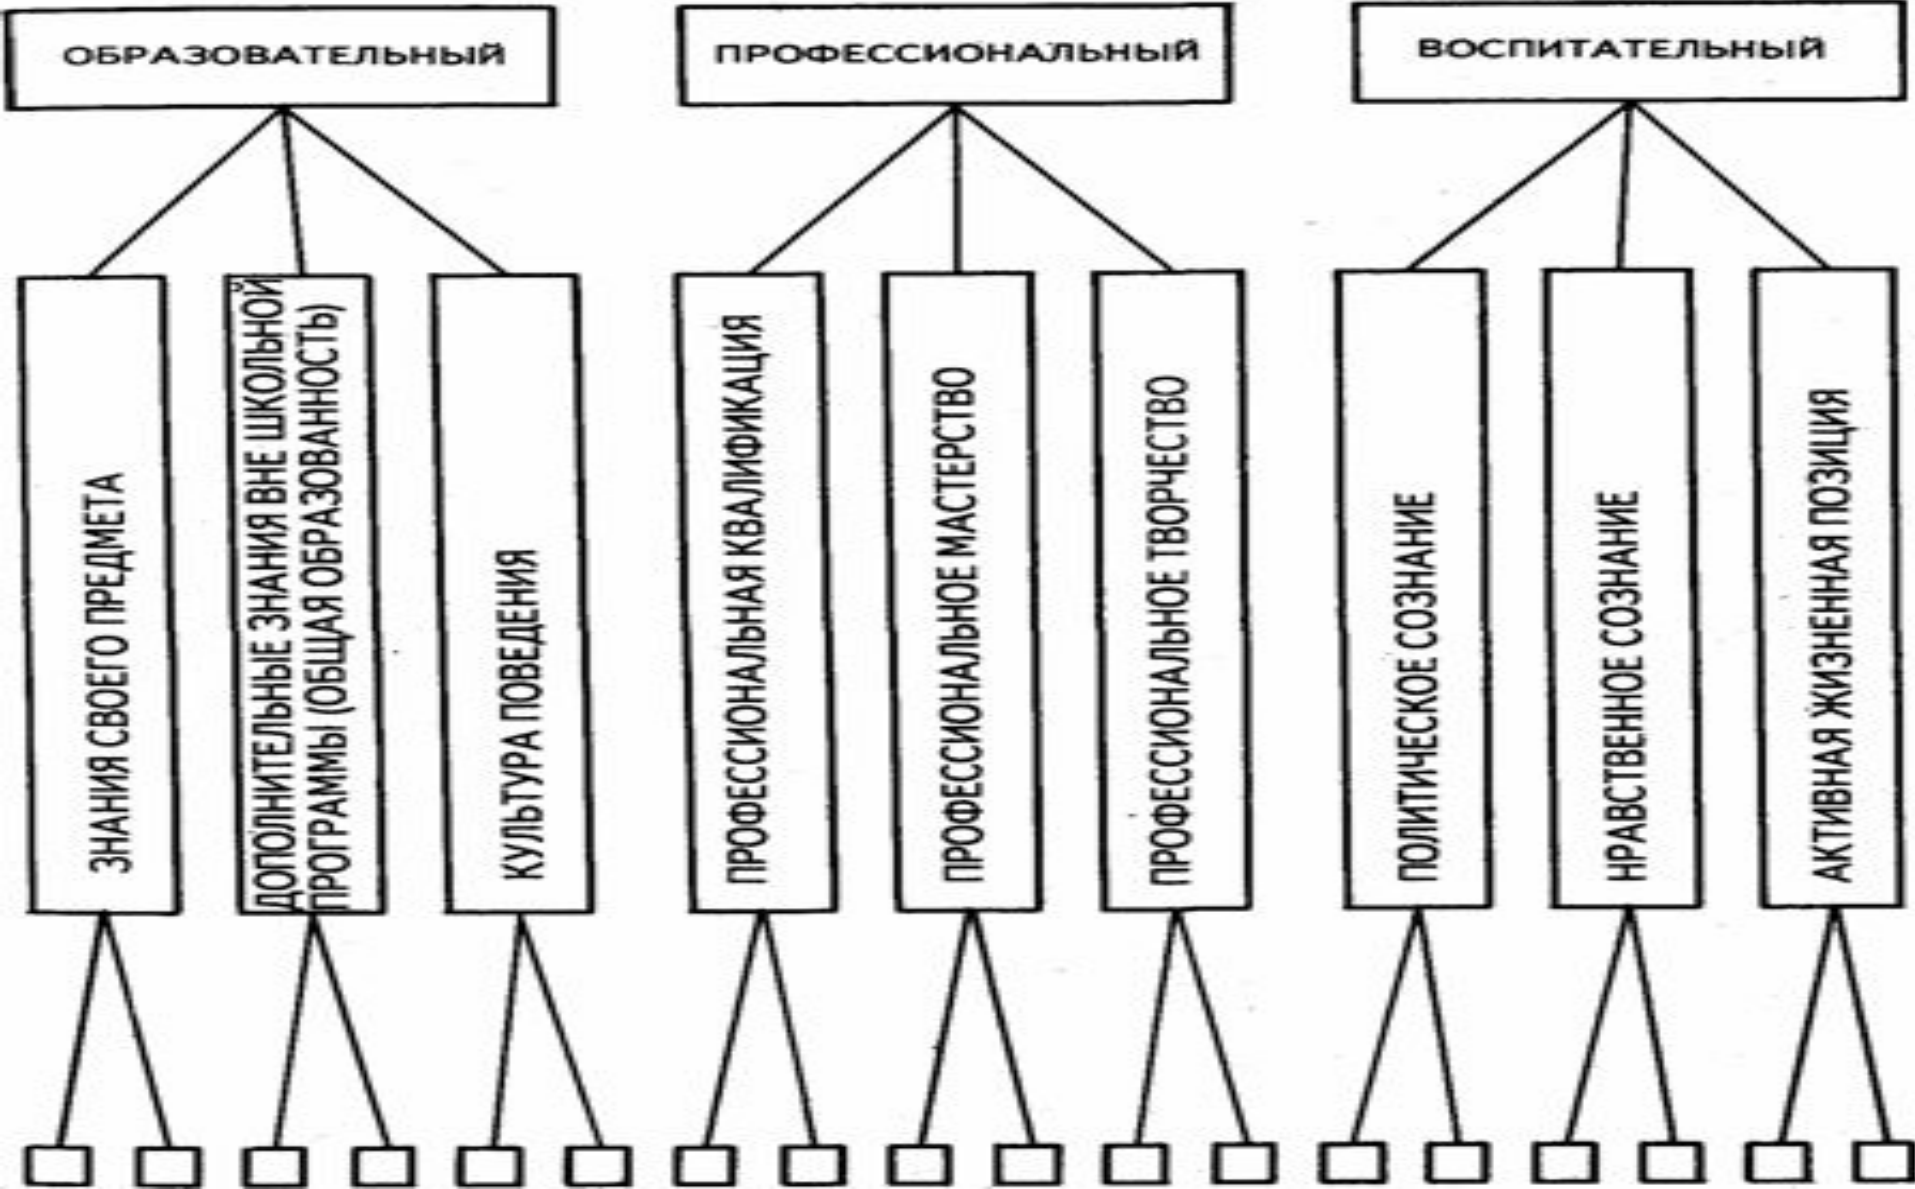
ОБРАЗОВАТЕЛЬНЫЙ

ПРОФЕССИОНАЛЬНЫЙ

ВОСПИТАТЕЛЬНЫЙ

ЗНАНИЯ СВОЕГО ПРЕДМЕТА

ДОПОЛНИТЕЛЬНЫЕ ЗНАНИЯ ВНЕ ШКОЛЬНОЙ ПРОГРАММЫ (ОБЩАЯ ОБРАЗОВАННОСТЬ)

КУЛЬТУРА ПОВЕДЕНИЯ

ПРОФЕССИОНАЛЬНАЯ КВАЛИФИКАЦИЯ

ПРОФЕССИОНАЛЬНОЕ МАСТЕРСТВО

ПРОФЕССИОНАЛЬНОЕ ТВОРЧЕСТВО

ПОЛИТИЧЕСКОЕ СОЗНАНИЕ

НРАВСТВЕННОЕ СОЗНАНИЕ

АКТИВНАЯ ЖИЗНЕННАЯ ПОЗИЦИЯ